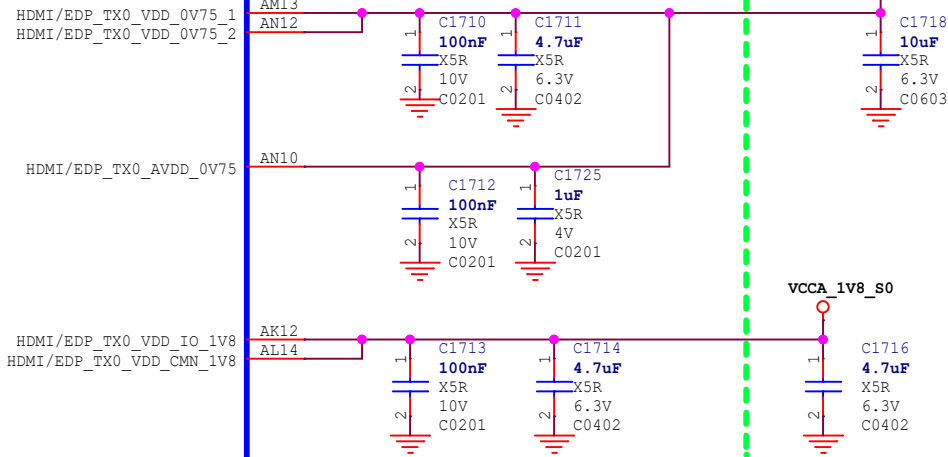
HDMI/EDP_TX0_VDD_0V75_1 AM13
HDMI/EDP_TX0_VDD_0V75_2 AN12

C1710 100nF X5R 10V C0201
C1711 4.7uF X5R 6.3V C0402
C1718 10uF X5R 6.3V C0603

HDMI/EDP_TX0_AVDD_0V75 AN10

C1712 100nF X5R 10V C0201
C1725 1uF X5R 4V C0201

VCCA_1V8_S0

HDMI/EDP_TX0_VDD_IO_1V8 AK12
HDMI/EDP_TX0_VDD_CMN_1V8 AL14

C1713 100nF X5R 10V C0201
C1714 4.7uF X5R 6.3V C0402
C1716 4.7uF X5R 6.3V C0402

1 2 1 2 1 2 1 2 1 2 1 2 1 2 1 2